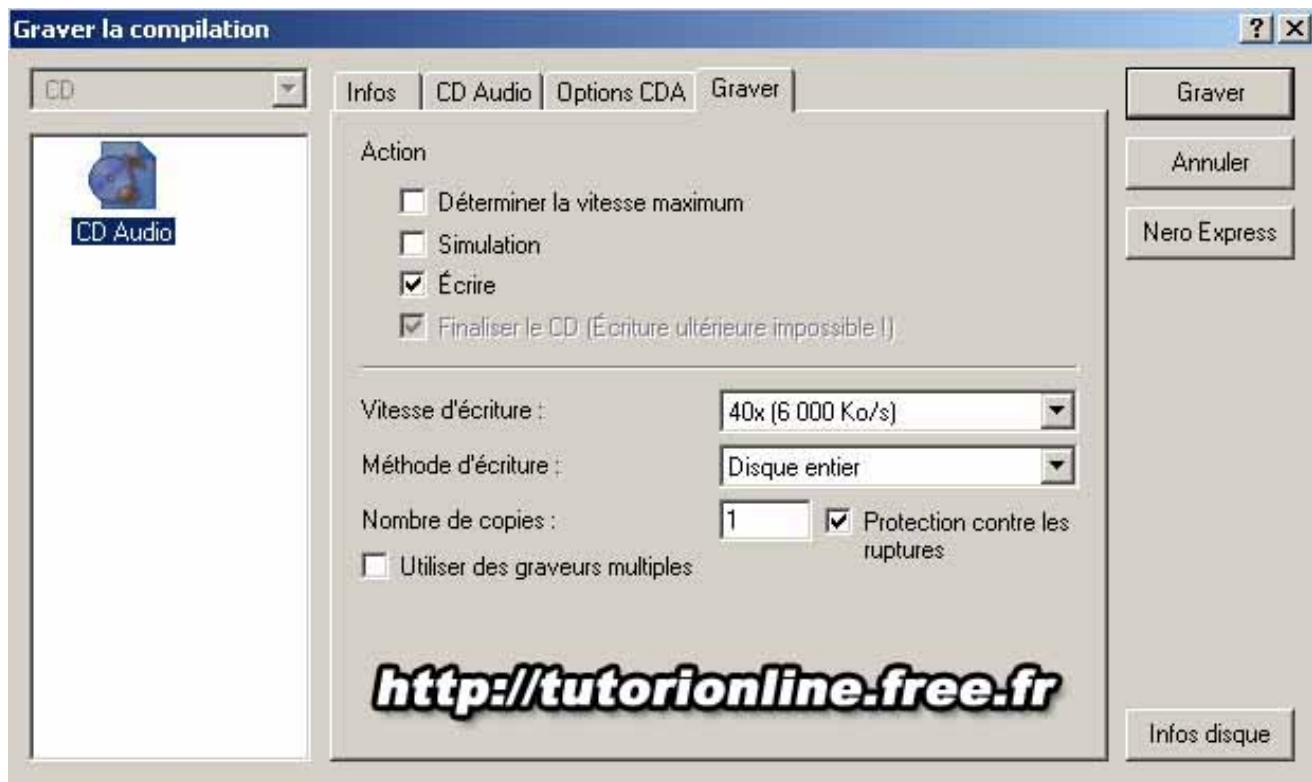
Graver la compilation

? X

CD

CD Audio

Infos | CD Audio | Options CDA | Graver

Action

Déterminer la vitesse maximum

Simulation

Écrire

Finaliser le CD (Écriture ultérieure impossible !)

Vitesse d'écriture : 40x (6 000 Ko/s)

Méthode d'écriture : Disque entier

Nombre de copies : 1

Protection contre les ruptures

Utiliser des graveurs multiples

http://tutorionline.free.fr

Graver

Annuler

Nero Express

Infos disque